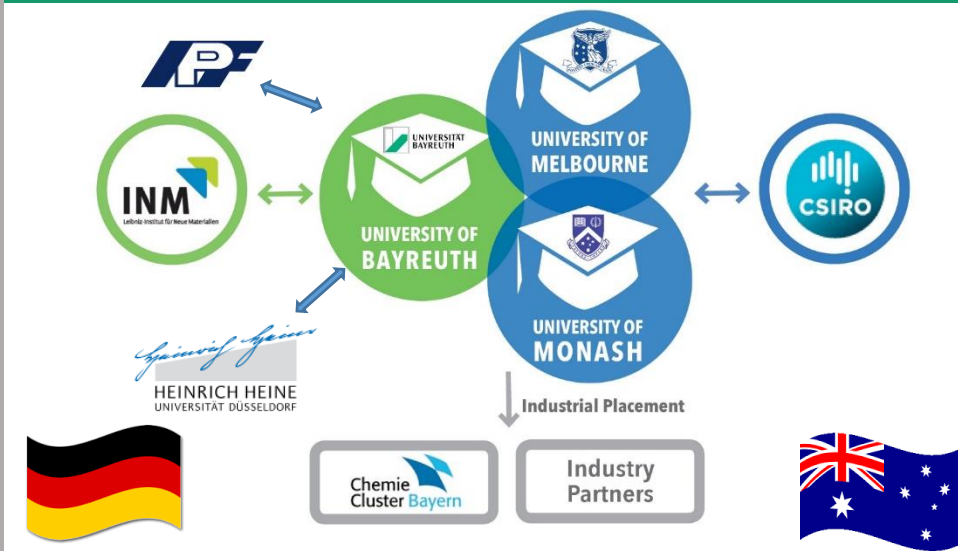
IPF

INM
Leibniz-Institut für Neue Materialien

UNIVERSITÄT BAYREUTH

UNIVERSITY OF BAYREUTH

UNIVERSITY OF MELBOURNE

UNIVERSITY OF MONASH

CSIRO

Heinrich Heine

HEINRICH HEINE
UNIVERSITÄT DÜSSELDORF

Industrial Placement

Chemie Cluster Bayern

Industry Partners